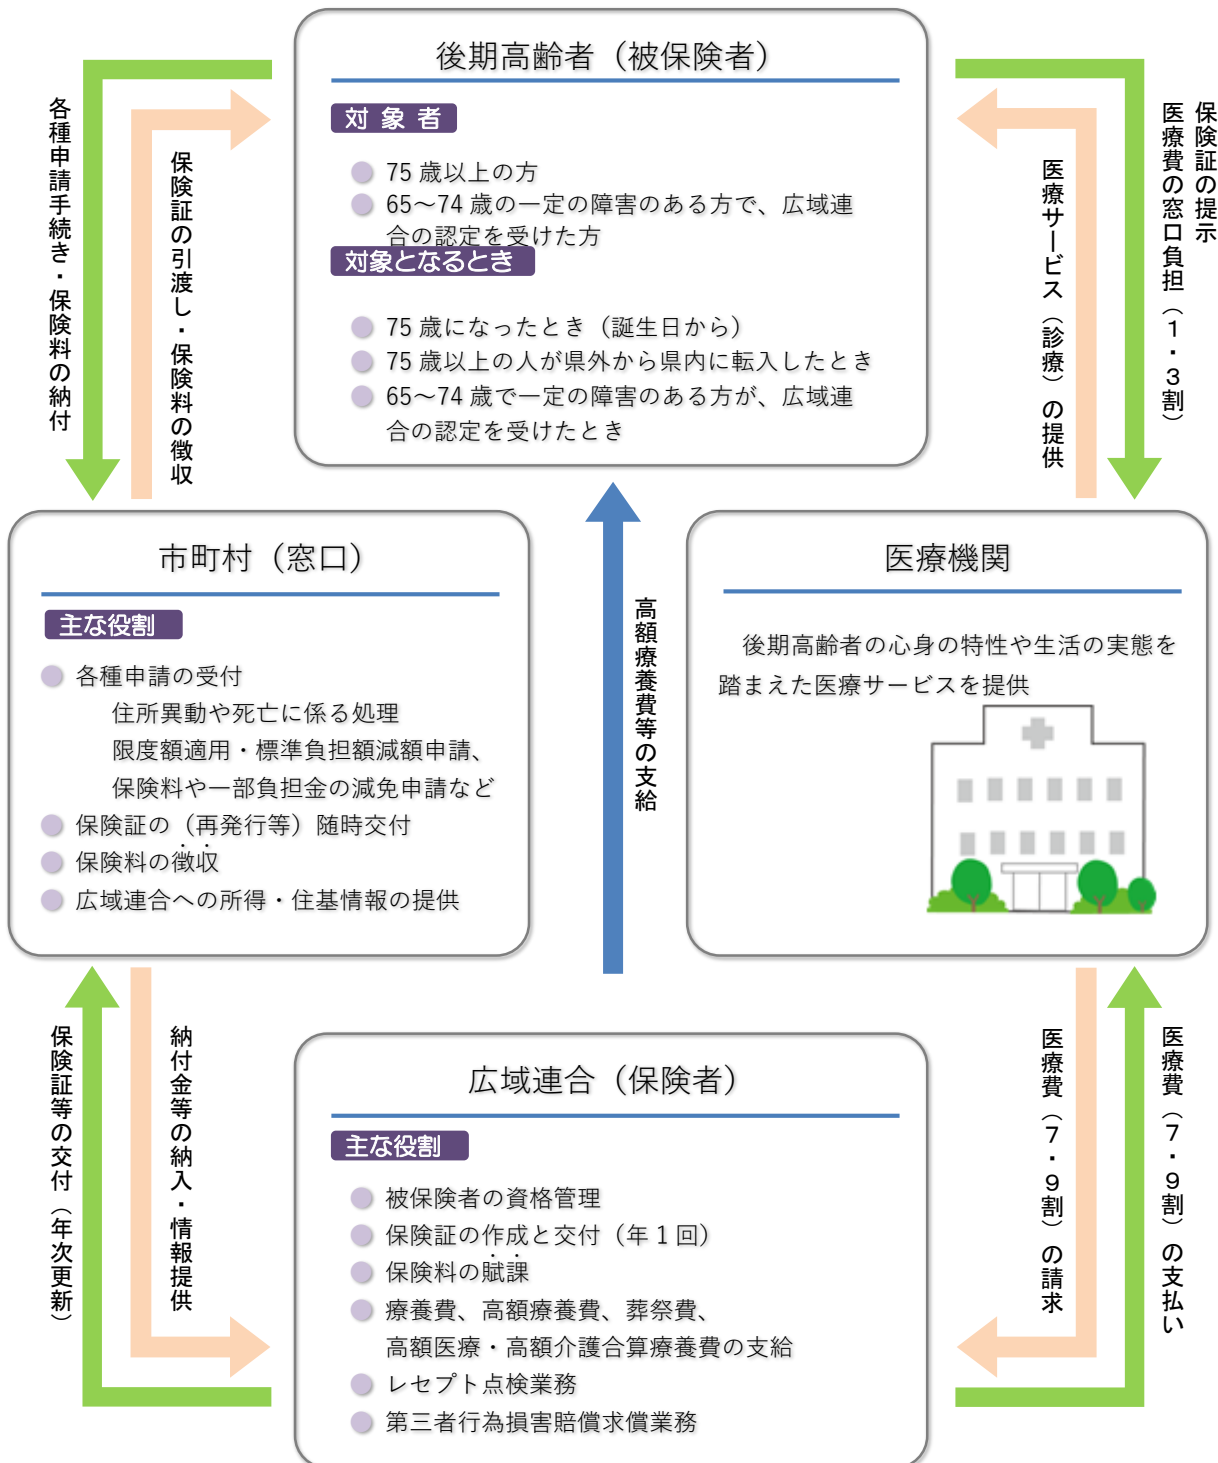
後期高齢者（被保険者）

対象者

75 歳以上の方
65～74 歳の一定の障害のある方で、広域連合の認定を受けた方

対象となるとき

75 歳になったとき（誕生日から）
75 歳以上の人が県外から県内に転入したとき
65～74 歳で一定の障害のある方が、広域連合の認定を受けたとき

各種申請手続き・保険料の納付

保険証の引渡し・保険料の徴収

医療サービス（診療）の提供

保険証の提示
医療費の窓口負担（1・3割）

市町村（窓口）

主な役割

各種申請の受付
住所異動や死亡に係る処理
限度額適用・標準負担額減額申請、保険料や一部負担金の減免申請など
保険証の（再発行等）随時交付
保険料の徴収
広域連合への所得・住基情報の提供

高額療養費等の支給

医療機関

後期高齢者の心身の特性や生活の実態を踏まえた医療サービスを提供

保険証等の交付（年次更新）

納付金等の納入・情報提供

医療費（7・9割）の請求

医療費（7・9割）の支払い

広域連合（保険者）

主な役割

被保険者の資格管理
保険証の作成と交付（年１回）
保険料の賦課
療養費、高額療養費、葬祭費、高額医療・高額介護合算療養費の支給
レセプト点検業務
第三者行為損害賠償求償業務